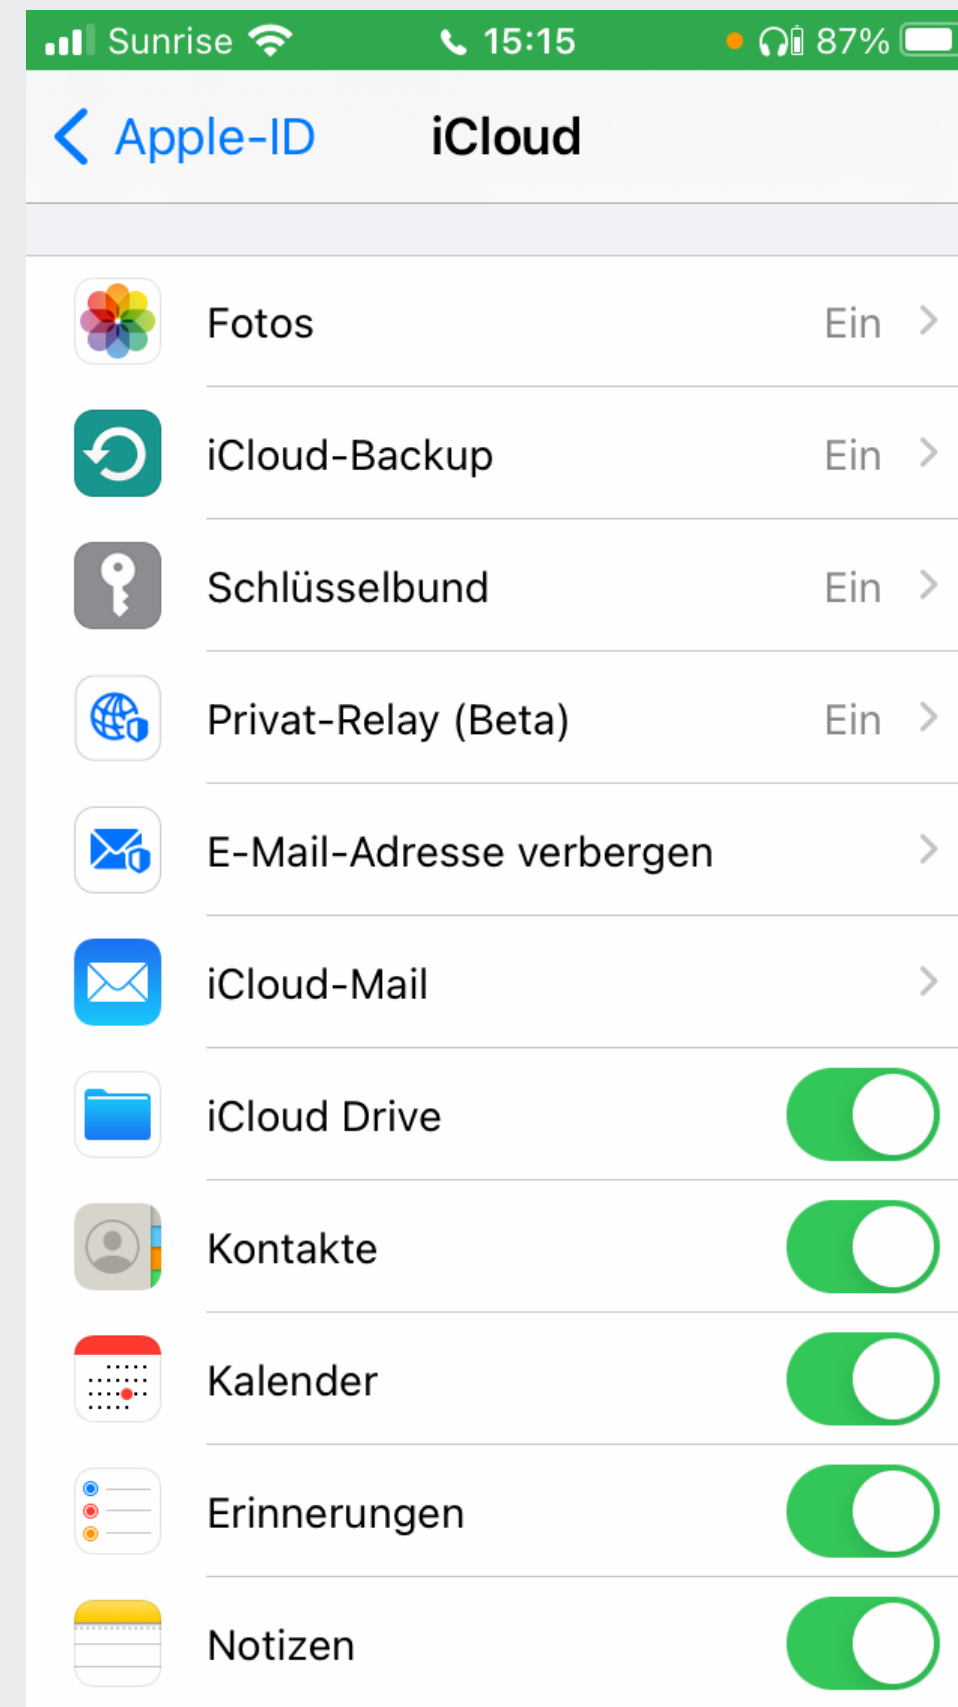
Sunrise 15:15 87%

Apple-ID iCloud

Fotos Ein

iCloud-Backup Ein

Schlüsselbund Ein

Privat-Relay (Beta) Ein

E-Mail-Adresse verbergen

iCloud-Mail

iCloud Drive

Kontakte

Kalender

Erinnerungen

Notizen